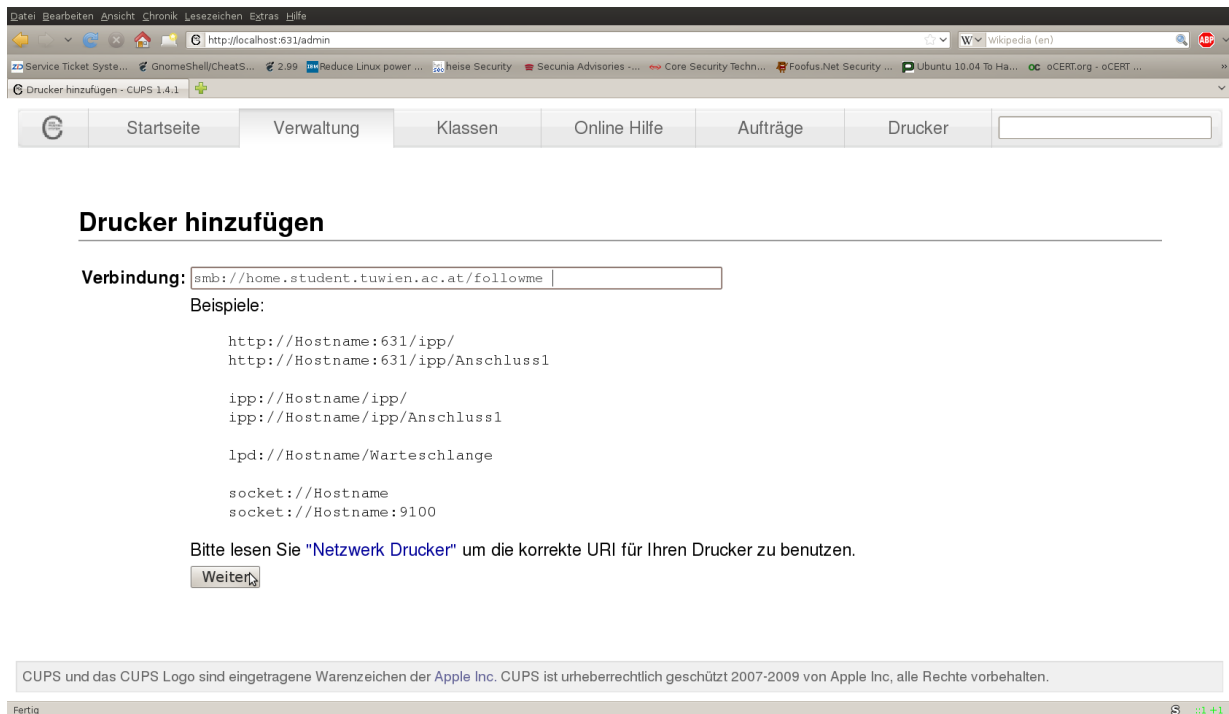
Datei Bearbeiten Ansicht Chronik Lesezeichen Extras Hilfe

http://localhost:631/admin

Wikipedia (en)

Service Ticket Syste... GnomeShell/CheatS... 2.99 Reduce Linux power ... heise Security Secunia Advisories -... Core Security Techn... Foofus.Net Security ... Ubuntu 10.04 To Ha... oCERT.org - oCERT ...

Drucker hinzufügen - CUPS 1.4.1

Startseite | Verwaltung | Klassen | Online Hilfe | Aufträge | Drucker

Drucker hinzufügen

Verbindung: smb://home.student.tuwien.ac.at/followme

Beispiele:

http://Hostname:631/ipp/
http://Hostname:631/ipp/Anschluss1

ipp://Hostname/ipp/
ipp://Hostname/ipp/Anschluss1

lpd://Hostname/Warteschlange

socket://Hostname
socket://Hostname:9100

Bitte lesen Sie "Netzwerk Drucker" um die korrekte URI für Ihren Drucker zu benutzen.

Weiter

CUPS und das CUPS Logo sind eingetragene Warenzeichen der Apple Inc. CUPS ist urheberrechtlich geschützt 2007-2009 von Apple Inc, alle Rechte vorbehalten.

Fertig